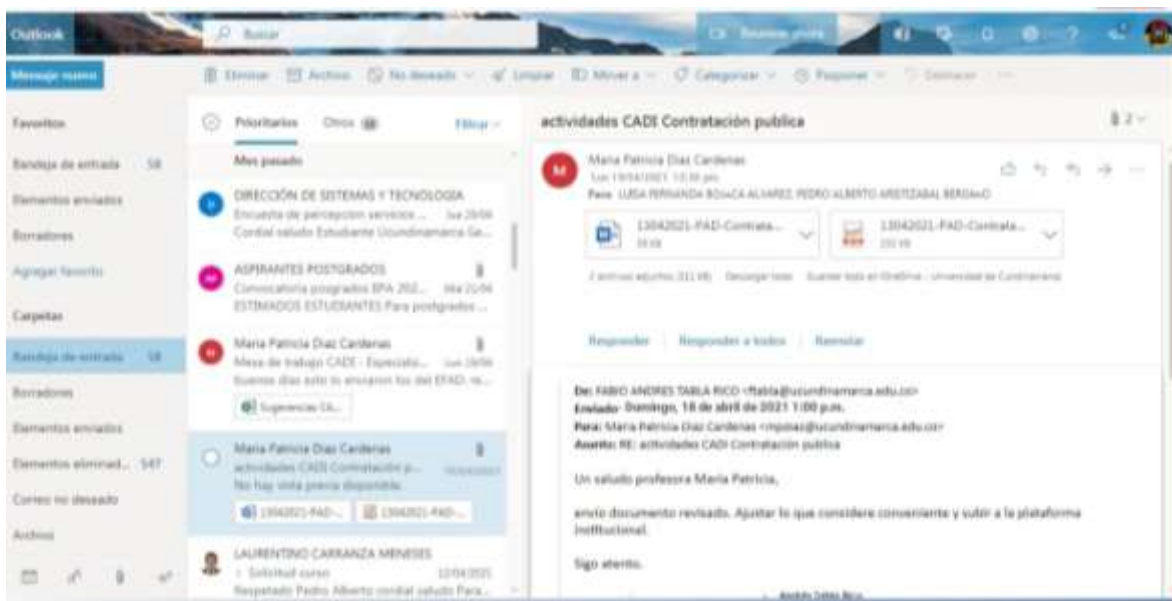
Outlook
Buscar
Reunirse ahora

Mensaje nuevo
Eliminar   Archivo   No deseado   Limpiar   Mover a   Categorizar   Posponer   Deshacer

Favoritos
Bandeja de entrada 58
Elementos enviados
Borradores
Agregar favorito
Carpetas
Bandeja de entrada 58
Borradores
Elementos enviados
Elementos eliminad... 547
Correo no deseado
Archivo

Prioritarios   Otros   Filtrar

Mes pasado

DIRECCIÓN DE SISTEMAS Y TECNOLOGÍA
Encuesta de percepción servicios ... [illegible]
Cordial saludo Estudiante Ucundinamarca Ge...

ASPIRANTES POSTGRADOS
Convocatoria posgrados EPA 202... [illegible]
ESTIMADOS ESTUDIANTES Para postgrados ...

Maria Patricia Diaz Cardenas
Mesa de trabajo CADE - Especializ... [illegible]
Buenos días aquí te envío los del EFAD, re...
Sugerencias CA...

Maria Patricia Diaz Cardenas
actividades CADI Contratación p... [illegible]
No hay vista previa disponible.
13042021-FAD-...   13042021-FAD-...

LAURENTINO CARRANZA MENESES
Solicitud curso   12/04/2021
Respetado Pedro Alberto cordial saludo Para...

actividades CADI Contratación publica

Maria Patricia Diaz Cardenas
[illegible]
Para: LUISA FERNANDA BOJACA ALVAREZ; PEDRO ALBERTO ARISTIZABAL BERDAGO

13042021-FAD-Contrata...   13042021-FAD-Contrata...

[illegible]

Responder   Responder a todos   Reenviar

De: FABIO ANDRES TABLA RICO <ftabla@ucundinamarca.edu.co>
Enviado: Domingo, 18 de abril de 2021 1:00 p.m.
Para: Maria Patricia Diaz Cardenas <mpdiaz@ucundinamarca.edu.co>
Asunto: RE: actividades CADI Contratación publica

Un saludo profesora Maria Patricia,

envío documento revisado. Ajustar lo que considere conveniente y subir a la plataforma institucional.

Sigo atento.

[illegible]